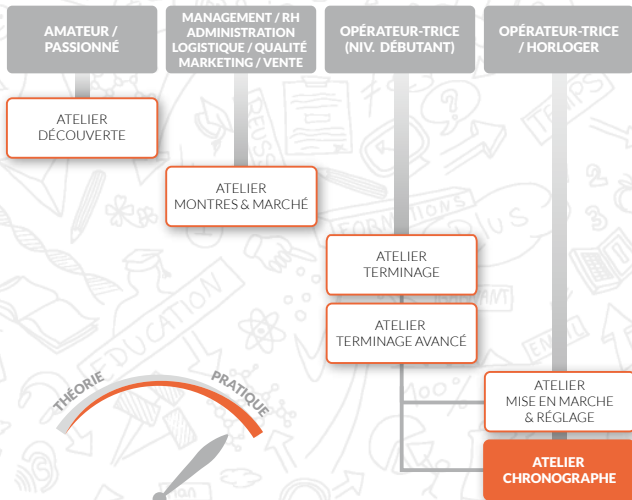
AMATEUR / PASSIONNÉ

MANAGEMENT / RH ADMINISTRATION LOGISTIQUE / QUALITÉ MARKETING / VENTE

OPÉRATEUR-TRICE (NIV. DÉBUTANT)

OPÉRATEUR-TRICE / HORLOGER

ATELIER DÉCOUVERTE

ATELIER MONTRES & MARCHÉ

ATELIER TERMINAGE

ATELIER TERMINAGE AVANCÉ

ATELIER MISE EN MARCHE & RÉGLAGE

ATELIER CHRONOGRAPHE

THÉORIE

PRATIQUE